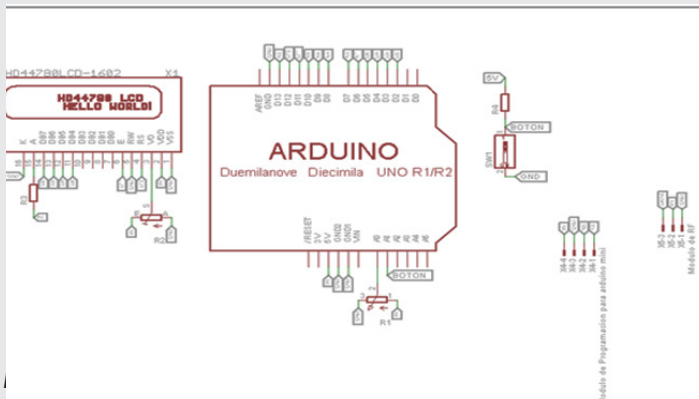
HD44780LCD-1602
X1
HD44780 LCD
HELLO WORLD!
K
A
DB7
DB6
DB5
DB4
DB3
DB2
DB1
DB0
E
RW
RS
V0
VDD
VSS
R3
R2
AREF
GND
D13
D12
D11
D10
D9
D8
D7
D6
D5
D4
D3
D2
D1
D0
ARDUINO
Duemilanove Diecimila UNO R1/R2
/RESET
3V
5V
GND
GND
VIN
A0
A1
A2
A3
A4
A5
BOTON
R1
5V
R4
BOTON
SW1
GND
Modulo de Programacion para arduino mini
Modulo de RF